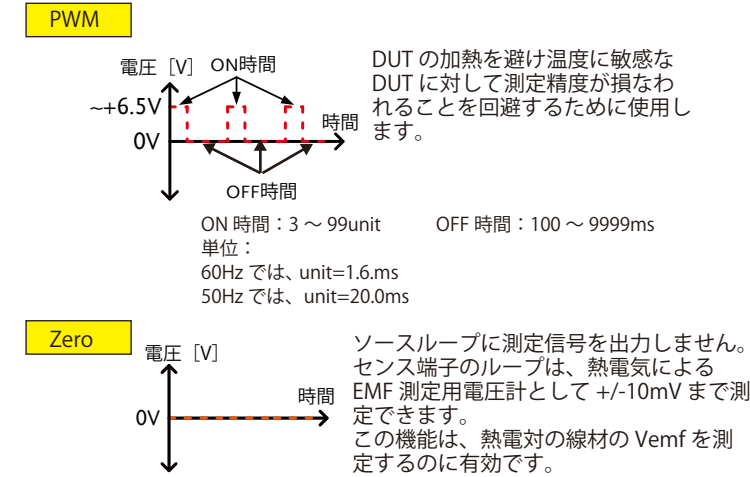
PWM

電圧［V］

ON時間

~+6.5V

時間

0V

OFF時間

DUT の加熱を避け温度に敏感な DUT に対して測定精度が損なわれることを回避するために使用します。

ON 時間：3 ～ 99unit　　OFF 時間：100 ～ 9999ms
単位：
60Hz では、unit=1.6.ms
50Hz では、unit=20.0ms

Zero

電圧［V］

時間

0V

ソースループに測定信号を出力しません。センス端子のループは、熱電気による EMF 測定用電圧計として +/-10mV まで測定できます。
この機能は、熱電対の線材の Vemf を測定するのに有効です。